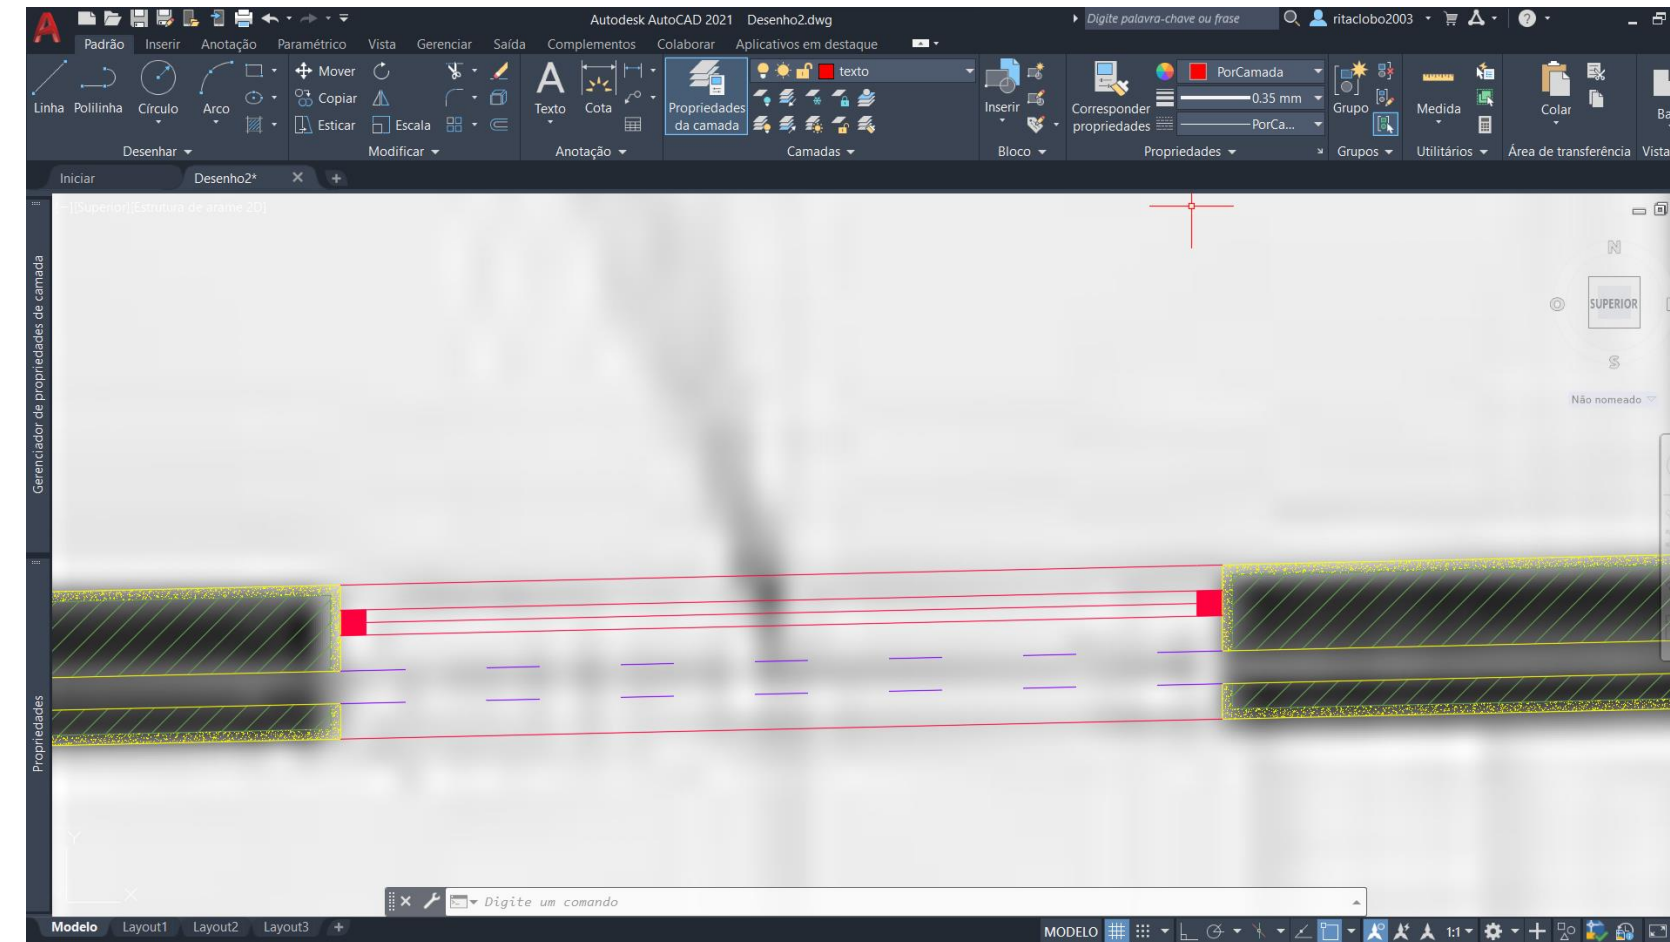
Autodesk AutoCAD 2021 Desenho2.dwg

Digite palavra-chave ou frase

ritaclobo2003

Padrão Inserir Anotação Paramétrico Vista Gerenciar Saída Complementos Colaborar Aplicativos em destaque

Linha Polilinha Círculo Arco

Mover Copiar Esticar Escala

Texto Cota

Propriedades da camada

texto

Inserir

Corresponder propriedades

PorCamada

0.35 mm

PorCa...

Grupo

Medida

Colar

Ba

Desenhar Modificar Anotação Camadas Bloco Propriedades Grupos Utilitários Área de transferência Vista

Iniciar Desenho2*

[-][Superior][Estrutura de arame 2D]

N

SUPERIOR

S

Não nomeado

Gerenciador de propriedades de camada

Propriedades

Y

X

Digite um comando

Modelo Layout1 Layout2 Layout3

MODELO

1:1